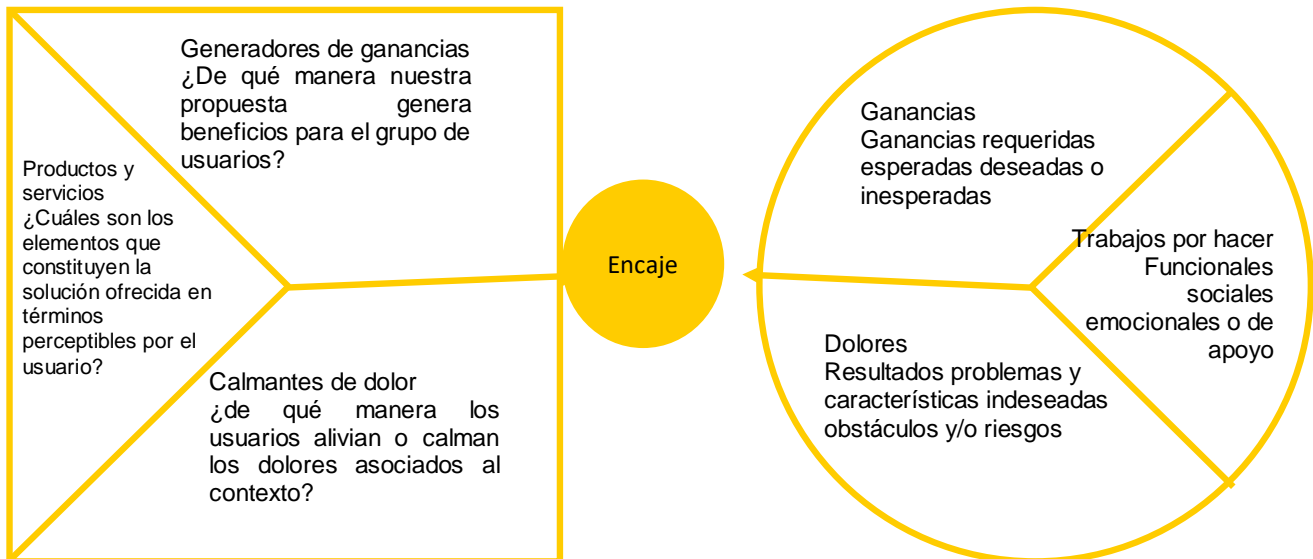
Generadores de ganancias
¿De qué manera nuestra propuesta genera beneficios para el grupo de usuarios?

Productos y servicios
¿Cuáles son los elementos que constituyen la solución ofrecida en términos perceptibles por el usuario?

Calmantes de dolor
¿de qué manera los usuarios alivian o calman los dolores asociados al contexto?

Encaje

Ganancias
Ganancias requeridas esperadas deseadas o inesperadas

Trabajos por hacer
Funcionales
sociales
emocionales o de apoyo

Dolores
Resultados problemas y características indeseadas obstáculos y/o riesgos